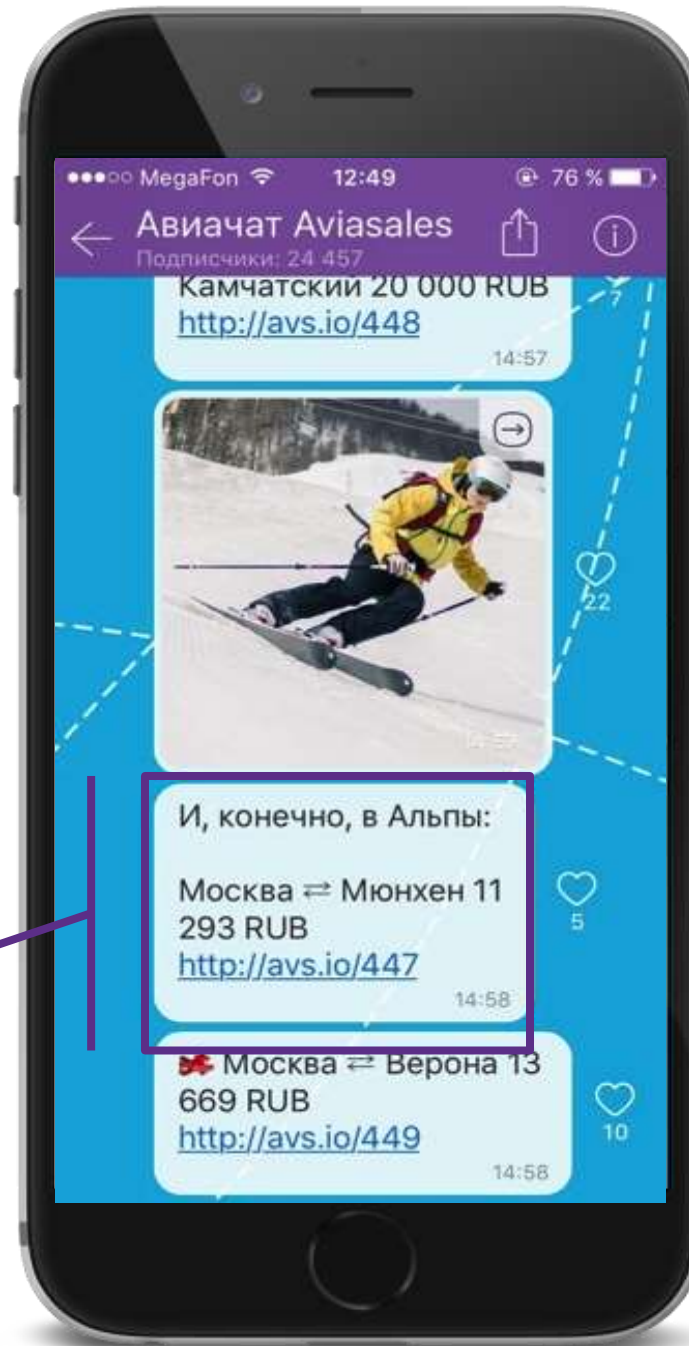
●●●○○ MegaFon 12:49 76 %

Авиачат Aviasales

Подписчики: 24 457

Камчатский 20 000 RUB
http://avs.io/448

14:57

7

22

14:57

И, конечно, в Альпы:

Москва ⇄ Мюнхен 11 293 RUB
http://avs.io/447

14:58

5

Москва ⇄ Верона 13 669 RUB
http://avs.io/449

14:58

10